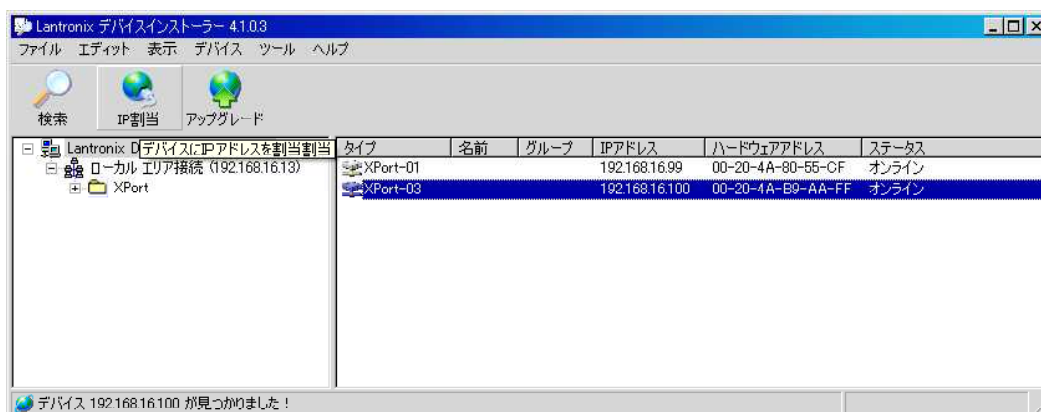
Lantronix デバイスインストーラー 4.1.0.3

ファイル エディット 表示 デバイス ツール ヘルプ

検索 IP割当 アップグレード

Lantronix D デバイスにIPアドレスを割当割当

ローカル エリア接続 (192.168.16.13)

XPort

| タイプ | 名前 | グループ | IPアドレス | ハードウェアアドレス | ステータス |
|---|---|---|---|---|---|
| XPort-01 | | | 192.168.16.99 | 00-20-4A-80-55-CF | オンライン |
| XPort-03 | | | 192.168.16.100 | 00-20-4A-B9-AA-FF | オンライン |

デバイス 192.168.16.100 が見つかりました！